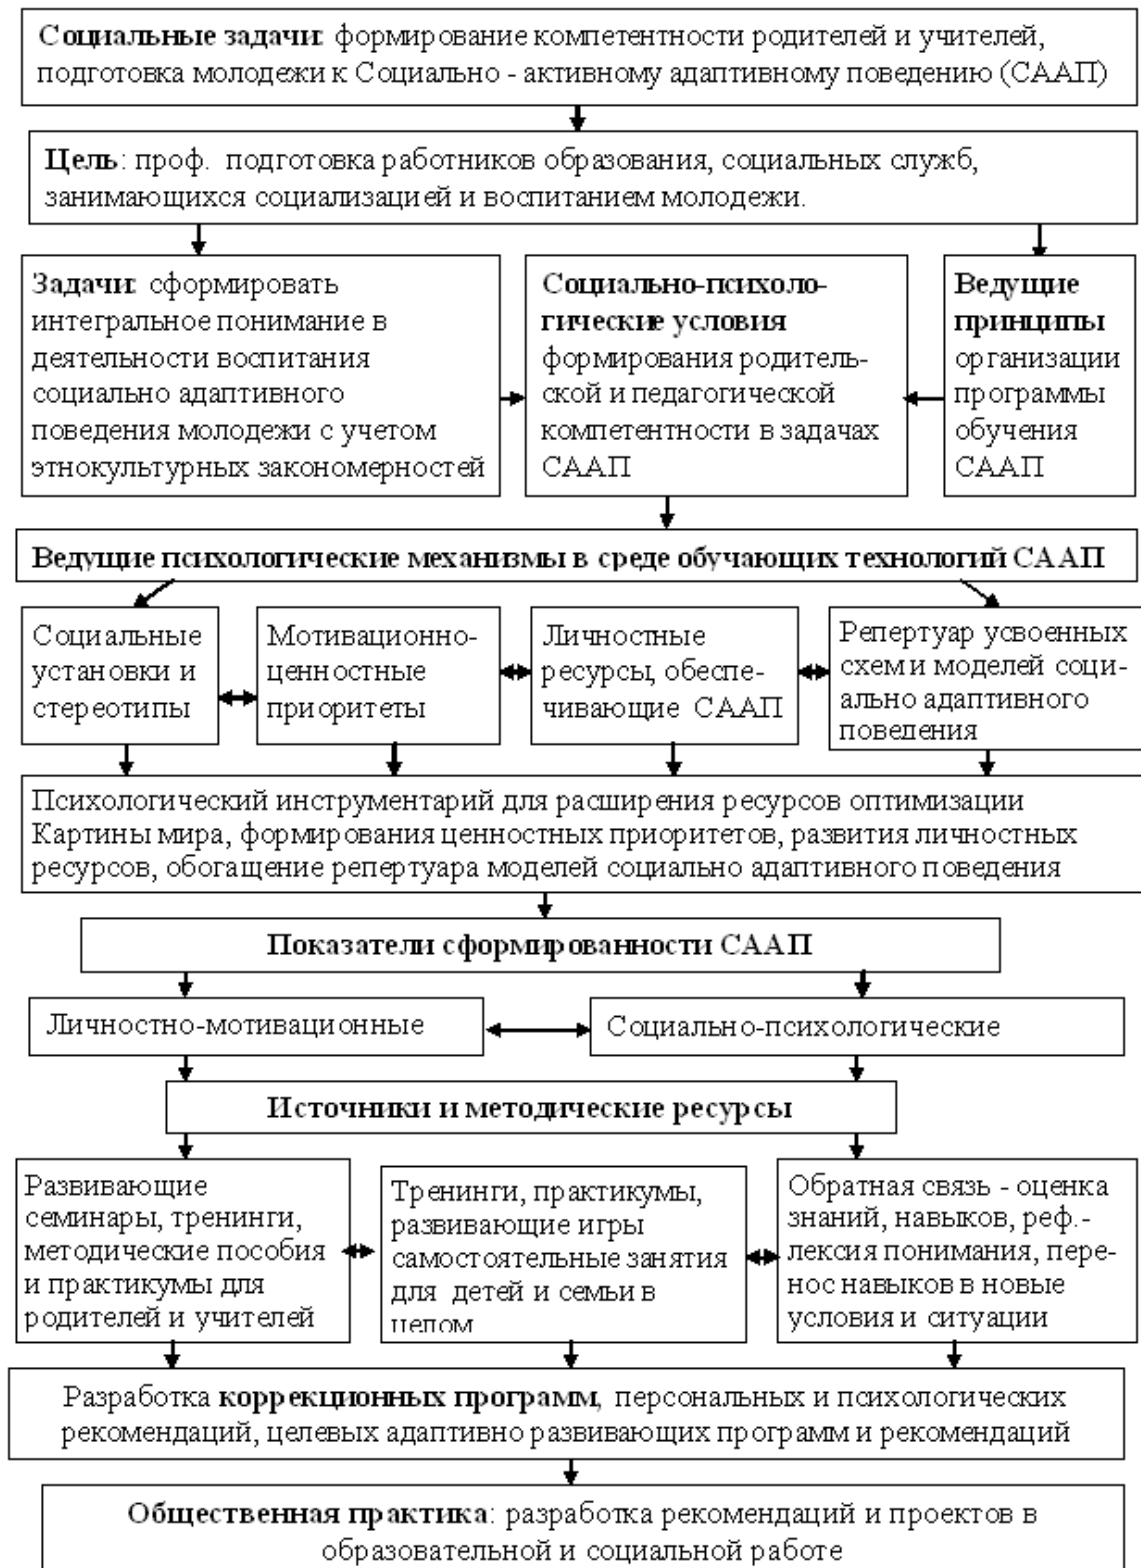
**Социальные задачи**: формирование компетентности родителей и учителей, подготовка молодежи к Социально - активному адаптивному поведению (СААП)

**Цель**: проф. подготовка работников образования, социальных служб, занимающихся социализацией и воспитанием молодежи.

**Задачи**: сформировать интегральное понимание в деятельности воспитания социально адаптивного поведения молодежи с учетом этнокультурных закономерностей

**Социально-психологические условия** формирования родительской и педагогической компетентности в задачах СААП

**Ведущие принципы** организации программы обучения СААП

**Ведущие психологические механизмы в среде обучающих технологий СААП**

Социальные установки и стереотипы

Мотивационно-ценностные приоритеты

Личностные ресурсы, обеспечивающие СААП

Репертуар усвоенных схем и моделей социально адаптивного поведения

Психологический инструментарий для расширения ресурсов оптимизации Картины мира, формирования ценностных приоритетов, развития личностных ресурсов, обогащение репертуара моделей социально адаптивного поведения

**Показатели сформированности СААП**

Личностно-мотивационные

Социально-психологические

**Источники и методические ресурсы**

Развивающие семинары, тренинги, методические пособия и практикумы для родителей и учителей

Тренинги, практикумы, развивающие игры самостоятельные занятия для детей и семьи в целом

Обратная связь - оценка знаний, навыков, реф.-лексия понимания, перенос навыков в новые условия и ситуации

Разработка **коррекционных программ**, персональных и психологических рекомендаций, целевых адаптивно развивающих программ и рекомендаций

**Общественная практика**: разработка рекомендаций и проектов в образовательной и социальной работе